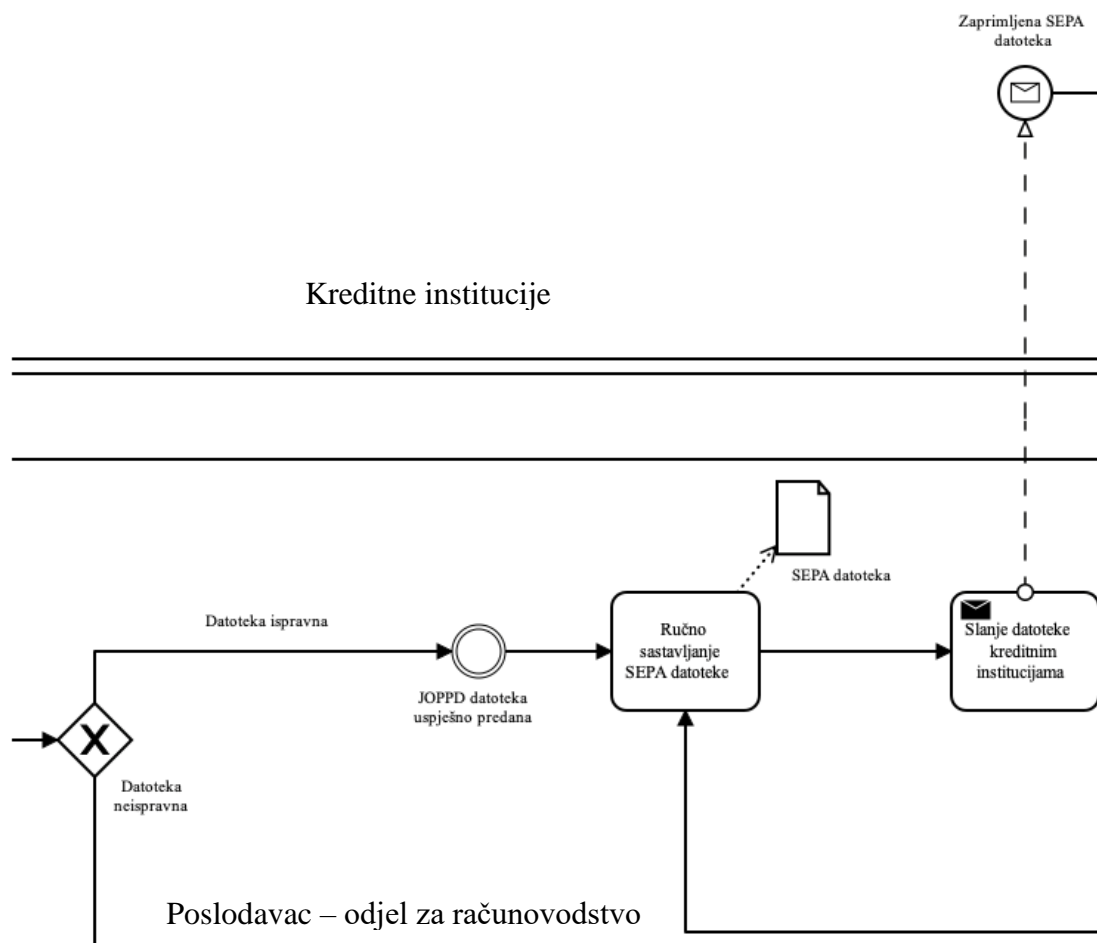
Zaprimljena SEPA datoteka

Kreditne institucije

SEPA datoteka

Datoteka ispravna

Ručno sastavljanje SEPA datoteke

Slanje datoteke kreditnim institucijama

JOPPD datoteka uspješno predana

Datoteka neispravna

Poslodavac – odjel za računovodstvo